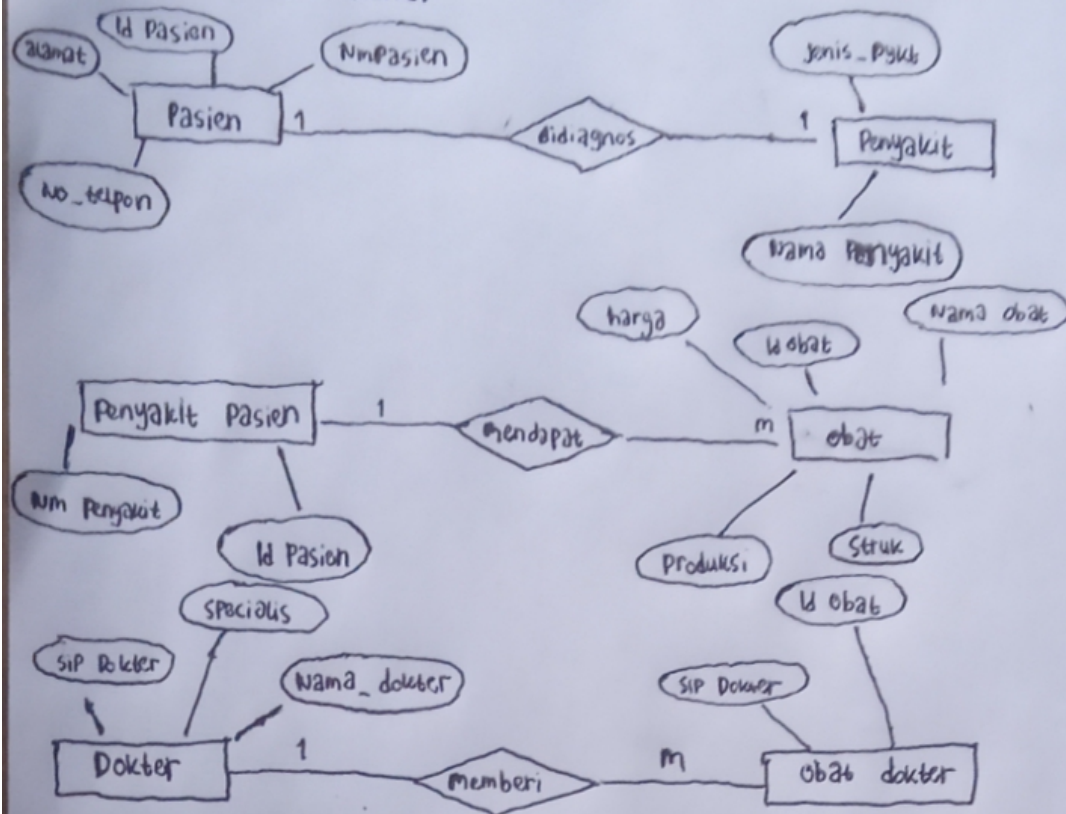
Id Pasien
alamat
NmPasien
Pasien
1
didiagnos
1
Jenis_Pykt
Penyakit
No_telpon
Nama Penyakit
harga
Id obat
Nama obat
Penyakit Pasien
1
mendapat
m
obat
Nm Penyakit
Id Pasien
Produksi
Struk
Spesialis
Id obat
SIP Dokter
Nama_dokter
SIP Dokter
Dokter
1
memberi
m
obat dokter